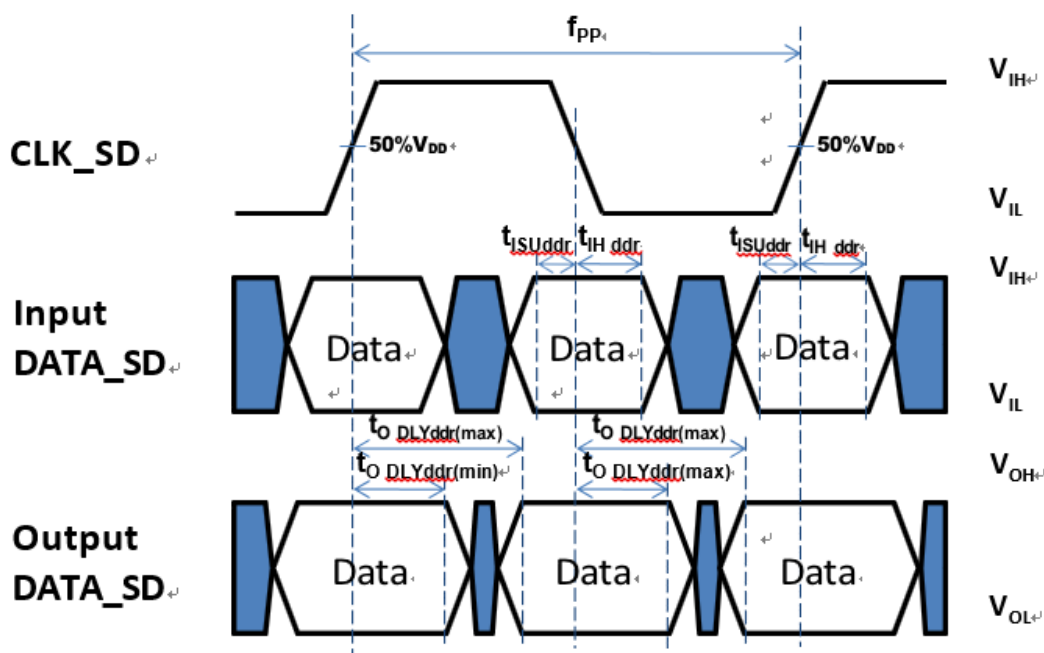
$f_{PP}$

$V_{IH}$

CLK_SD

50%$V_{DD}$

50%$V_{DD}$

$V_{IL}$

$t_{ISUddr}$ $t_{IH\ ddr}$ $t_{ISUddr}$ $t_{IH\ ddr}$

$V_{IH}$

Input DATA_SD

Data

Data

Data

$V_{IL}$

$t_{O\ DLYddr(max)}$

$t_{O\ DLYddr(max)}$

$t_{O\ DLYddr(min)}$

$t_{O\ DLYddr(max)}$

$V_{OH}$

Output DATA_SD

Data

Data

Data

$V_{OL}$